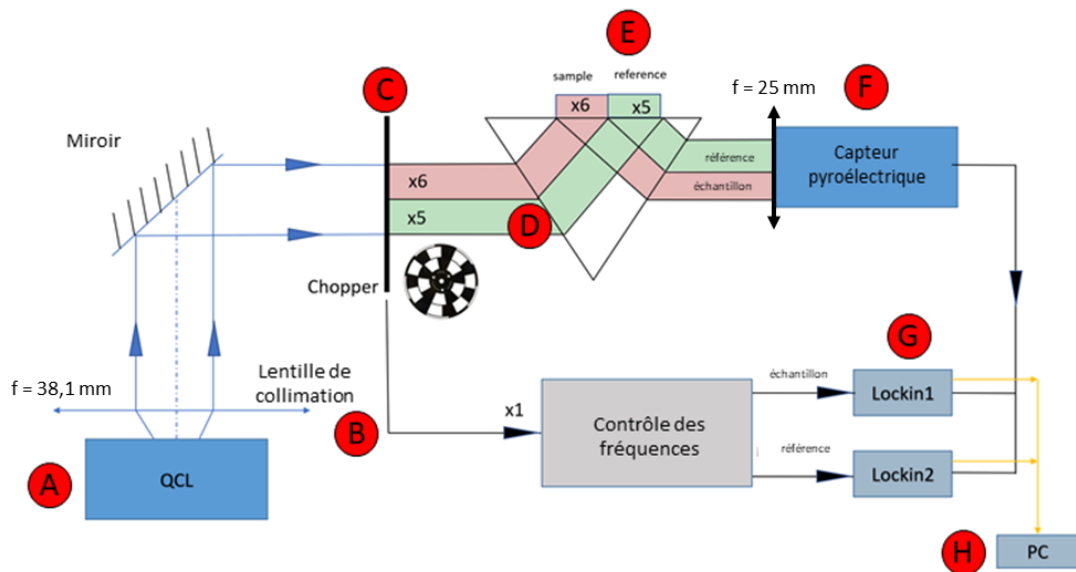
E

sample

reference

x6

x5

C

f = 25 mm

F

Miroir

x6

x5

D

référence

échantillon

Capteur pyroélectrique

Chopper

G

f = 38,1 mm

Lentille de collimation

échantillon

Lockin1

x1

Contrôle des fréquences

B

référence

Lockin2

A

QCL

H

PC